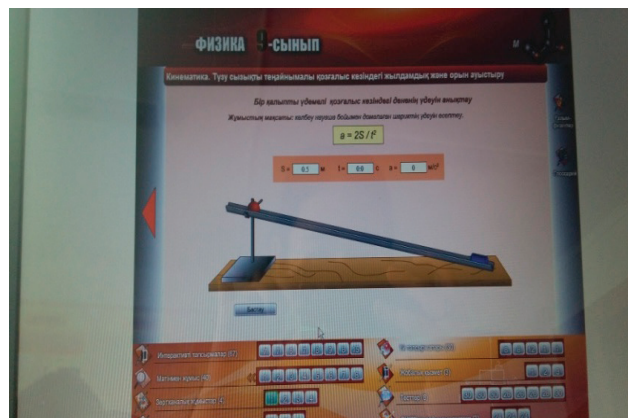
ФИЗИКА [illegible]-сынып

Кинематика. Түзу сызықты теңайнымалы қозғалыс кезіндегі жылдамдық және орын ауыстыру

Бір қалыпты үдемелі қозғалыс кезіндегі дененің үдеуін анықтау

Жұмыстың мақсаты: көлбеу науаға бойымен домалаған шариктің үдеуін есептеу.

$a = 2S / t^2$

S = 0.5 м   t = 0.0 с   a = 0 м/с²

Бастау

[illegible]

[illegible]

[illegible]

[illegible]

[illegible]

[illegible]